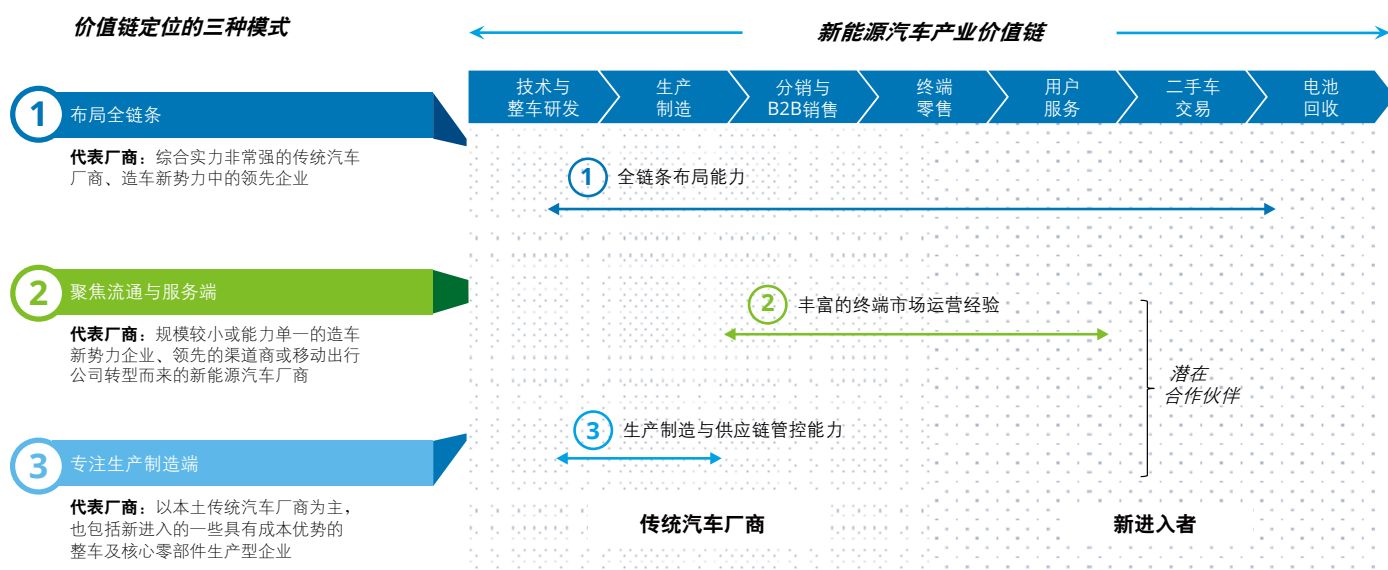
价值链定位的三种模式

新能源汽车产业价值链

技术与整车研发 | 生产制造 | 分销与B2B销售 | 终端零售 | 用户服务 | 二手车交易 | 电池回收

1 布局全链条

代表厂商：综合实力非常强的传统汽车厂商、造车新势力中的领先企业

2 聚焦流通与服务端

代表厂商：规模较小或能力单一的造车新势力企业、领先的渠道商或移动出行公司转型而来的新能源汽车厂商

3 专注生产制造端

代表厂商：以本土传统汽车厂商为主，也包括新进入的一些具有成本优势的整车及核心零部件生产型企业

1 全链条布局能力

2 丰富的终端市场运营经验

3 生产制造与供应链管控能力

潜在合作伙伴

传统汽车厂商

新进入者